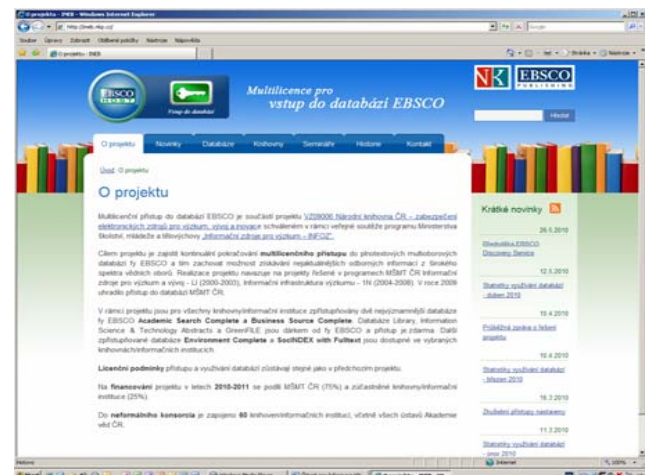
O projektu - INEB - Windows Internet Explorer

http://ineb.nkp.cz/

Soubor Úpravy Zobrazit Oblíbené položky Nástroje Nápověda

O projektu - INEB

Multilicence pro vstup do databází EBSCO

Vstup do databází

EBSCO PUBLISHING

Hledat

O projektu Novinky Databáze Knihovny Semináře Historie Kontakt

Úvod O projektu

O projektu

Multilicenční přístup do databází EBSCO je součástí projektu V208006 Národní knihovna ČR – zabezpečení elektronických zdrojů pro výzkum, vývoj a inovace schváleném v rámci veřejné soutěže programu Ministerstva školství, mládeže a tělovýchovy „Informační zdroje pro výzkum – INFOZ“.

Cílem projektu je zajistit kontinuální pokračování multilicenčního přístupu do plnotextových multioborových databází fy EBSCO a tím zachovat možnost získávání nejaktuálnějších odborných informací z širokého spektra vědních oborů. Realizace projektu navazuje na projekty řešené v programech MŠMT ČR Informační zdroje pro výzkum a vývoj – LI (2000-2003), Informační infrastruktura výzkumu – 1N (2004-2008). V roce 2009 uhradilo přístup do databází MŠMT ČR.

V rámci projektu jsou pro všechny knihovny/informační instituce zpřístupňovány dvě nejvýznamnější databáze fy EBSCO Academic Search Complete a Business Source Complete. Databáze Library, Information Science & Technology Abstracts a GreenFILE jsou dárkem od fy EBSCO a přístup je zdarma. Další zpřístupňované databáze Environment Complete a SocINDEX with Fulltext jsou dostupné ve vybraných knihovnách/informačních institucích.

Licenční podmínky přístupu a využívání databází zůstávají stejné jako v předchozím projektu.

Na financování projektu v letech 2010-2011 se podílí MŠMT ČR (75%) a zúčastněné knihovny/informační instituce (25%).

Do neformálního konsorcia je zapojeno 60 knihoven/informačních institucí, včetně všech ústavů Akademie věd ČR.

Krátké novinky

26.5.2010
Představení EBSCO Discovery Service

12.5.2010
Statistiky využívání databází - duben 2010

10.4.2010
Průběžná zpráva o řešení projektu

10.4.2010
Statistiky využívání databází - březen 2010

16.3.2010
Zkušební přístupy nastaveny

11.3.2010
Statistiky využívání databází - únor 2010

Hotovo
Internet
100%